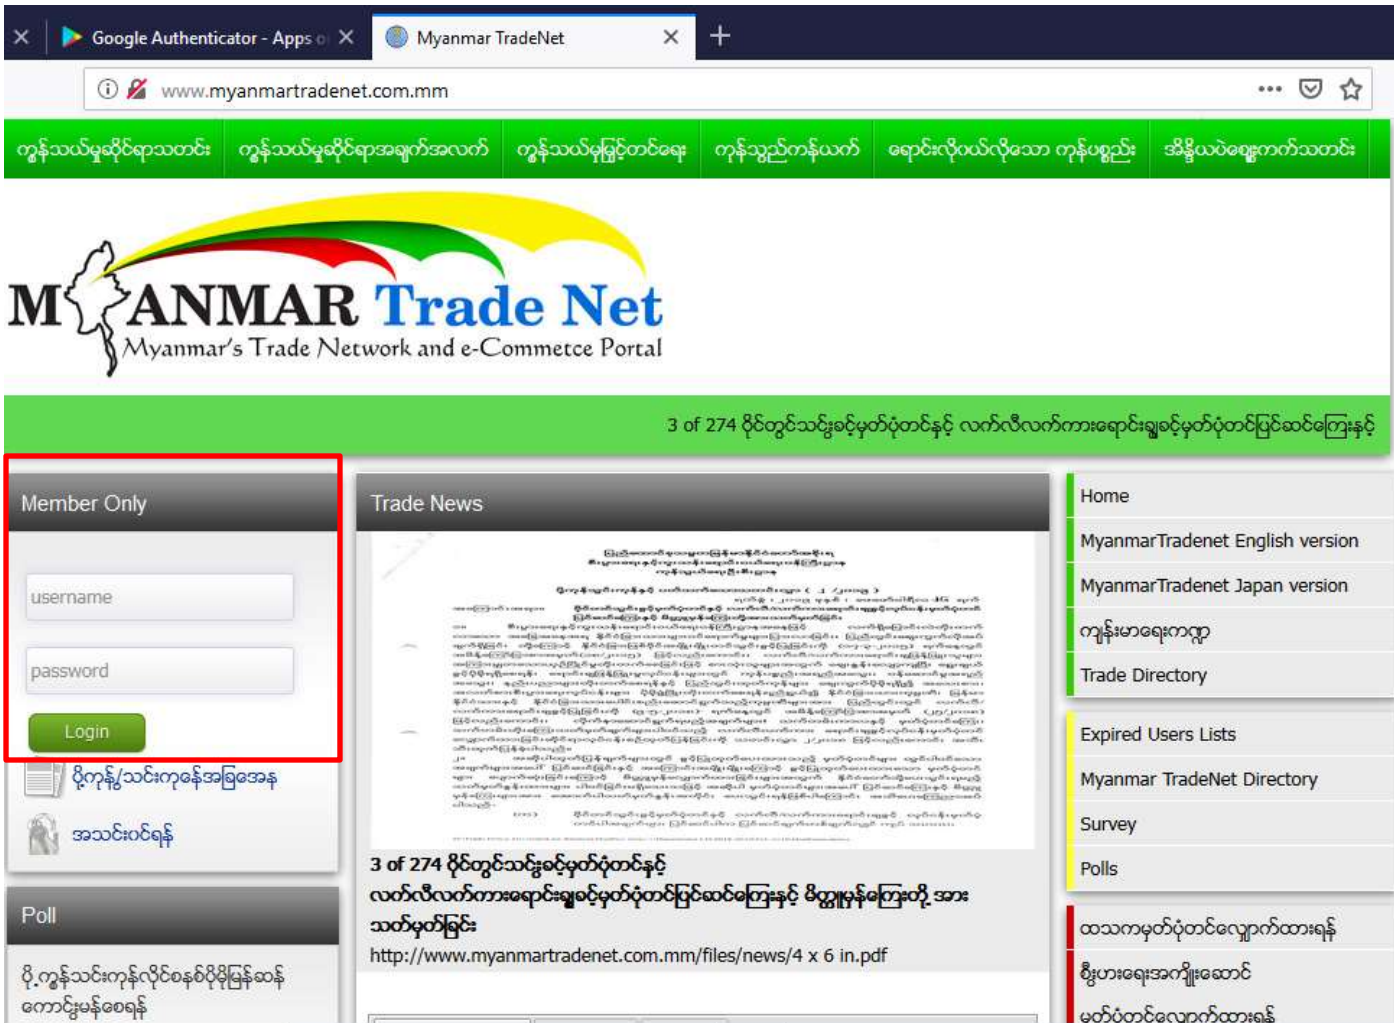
Google Authenticator - Apps o
Myanmar TradeNet
www.myanmartradenet.com.mm

ကွန်သယ်မှုဆိုင်ရာသတင်း | ကွန်သယ်မှုဆိုင်ရာအချက်အလက် | ကွန်သယ်မှုဖြင့်တင်ရေး | ကုန်သွယ်ကန့်သတ် | ရောင်းလိုဝယ်လိုသော ကုန်ပစ္စည်း | အိန္ဒိယဈေးကွက်သတင်း

MYANMAR Trade Net
Myanmar's Trade Network and e-Commetce Portal

3 of 274 ပိုင်တွင်သင်္ဘောမှတ်ပုံတင်နှင့် လက်လီလက်ကားရောင်းချခွင့်မှတ်ပုံတင်ပြင်ဆင်ကြေးနှင့်

Member Only
username
password
Login
ပို့ကုန်/သွင်းကုန်အခြေအနေ
အသင်းဝင်ရန်

Poll
ပို့ကွန်သင်းကုန်လိုင်စနစ်ပိုမိုမြန်ဆန်ကောင်းမွန်စေရန်

Trade News
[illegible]
3 of 274 ပိုင်တွင်သင်္ဘောမှတ်ပုံတင်နှင့် လက်လီလက်ကားရောင်းချခွင့်မှတ်ပုံတင်ပြင်ဆင်ကြေးနှင့် မိတ္တူမှန်ကြေးတို့ အားသတ်မှတ်ခြင်း
http://www.myanmartradenet.com.mm/files/news/4 x 6 in.pdf

Home
MyanmarTradenet English version
MyanmarTradenet Japan version
ကျန်းမာရေးကဏ္ဍ
Trade Directory
Expired Users Lists
Myanmar TradeNet Directory
Survey
Polls
ထသကမှတ်ပုံတင်လျှောက်ထားရန်
စီးပွားရေးအကျိုးဆောင်
မှတ်ပုံတင်လျှောက်ထားရန်